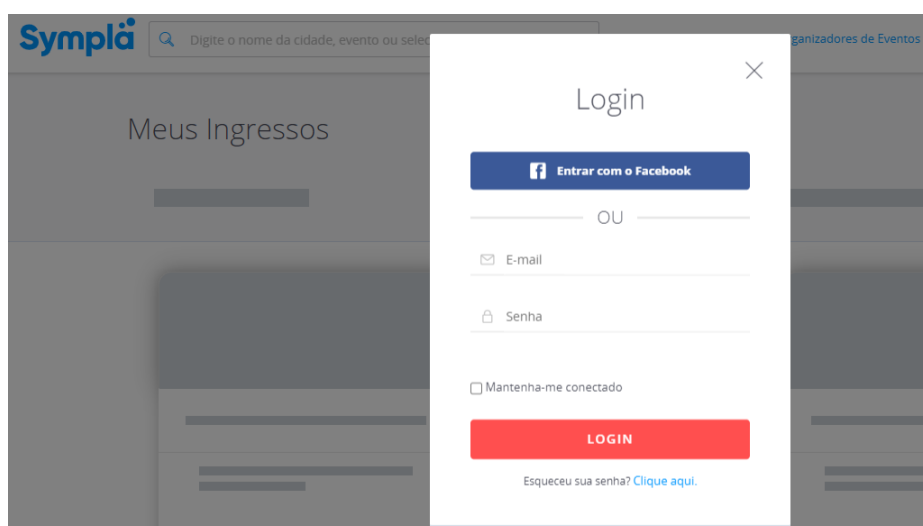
Sympla

Digite o nome da cidade, evento ou selec

ganizadores de Eventos

Meus Ingressos

Login

Entrar com o Facebook

OU

E-mail

Senha

Mantenha-me conectado

LOGIN

Esqueceu sua senha? Clique aqui.